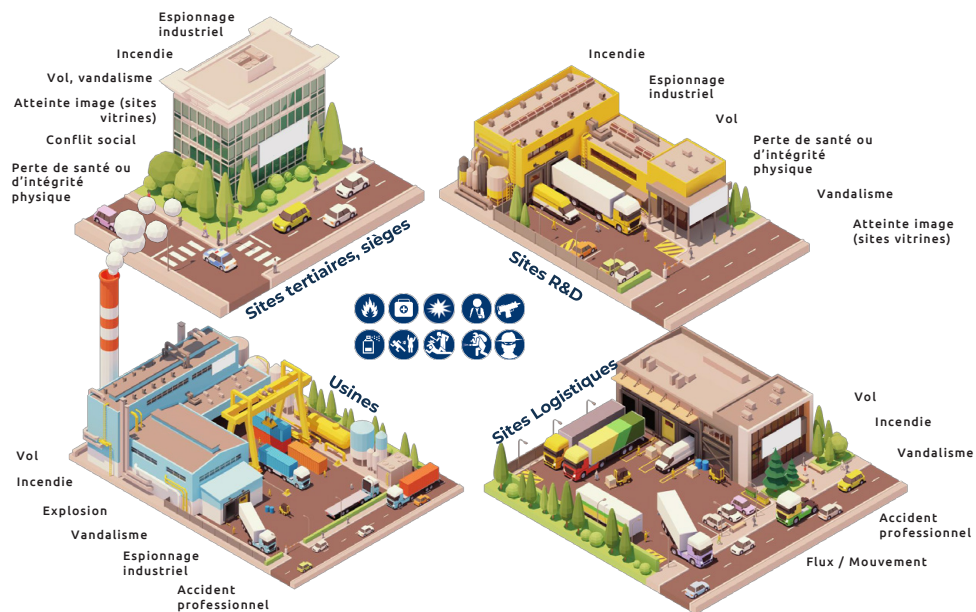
Espionnage industriel

Incendie

Vol, vandalisme

Atteinte image (sites vitrines)

Conflit social

Perte de santé ou d'intégrité physique

Sites tertiaires, sièges

Incendie

Espionnage industriel

Vol

Perte de santé ou d'intégrité physique

Vandalisme

Atteinte image (sites vitrines)

Sites R&D

Usines

Vol

Incendie

Explosion

Vandalisme

Espionnage industriel

Accident professionnel

Sites Logistiques

Vol

Incendie

Vandalisme

Accident professionnel

Flux / Mouvement